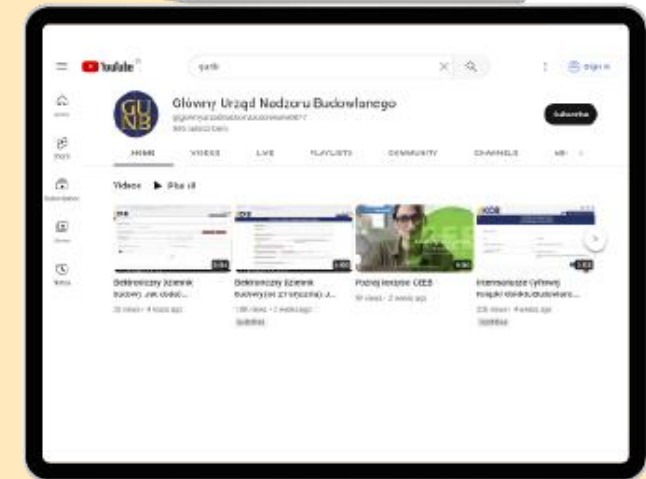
YouTube

gunb

Sign in

Home

Shorts

Subscriptions

Library

History

GU NB

Główny Urząd Nadzoru Budowlanego

@glownyurzadnadzorubudowlanego7

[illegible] subscribers

Subscribe

HOME

VIDEOS

LIVE

PLAYLISTS

COMMUNITY

CHANNELS

AB

Videos

▶ Play all

Elektroniczny Dziennik Budowy. Jak dodać...

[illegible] views • 4 hours ago

Elektroniczny Dziennik Budowy(od 27 stycznia) J...

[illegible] views • 2 weeks ago

Subtitles

Poznaj bazę CEEB

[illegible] views • 2 weeks ago

Internetowe Cyfrowej Książki Obiektu Budowlanego...

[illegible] views • 4 weeks ago

Subtitles